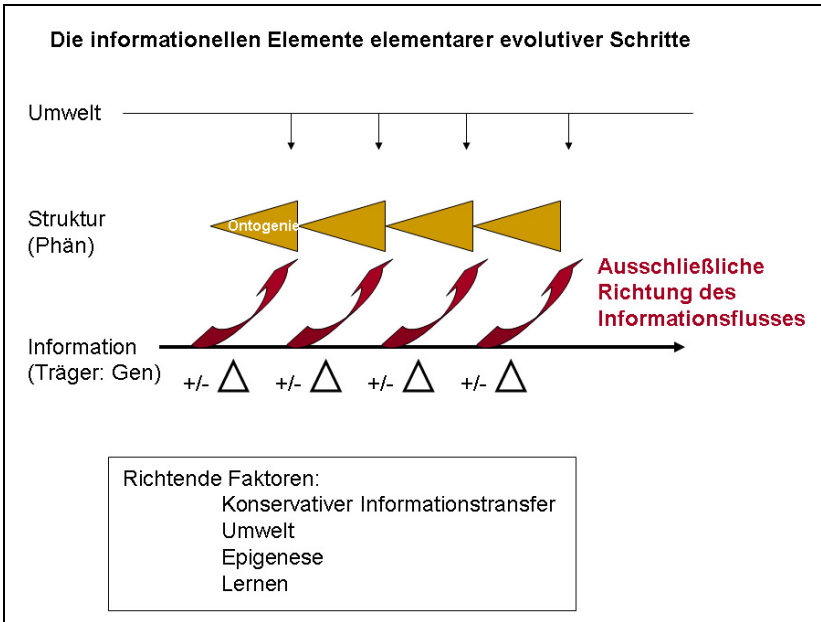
Die informationellen Elemente elementarer evolutiver Schritte

Umwelt

Struktur
(Phän)

Ontogenie

Ausschließliche Richtung des Informationsflusses

Information
(Träger: Gen)

+/- $\Delta$ +/- $\Delta$ +/- $\Delta$ +/- $\Delta$

Richtende Faktoren:
Konservativer Informationstransfer
Umwelt
Epigenese
Lernen